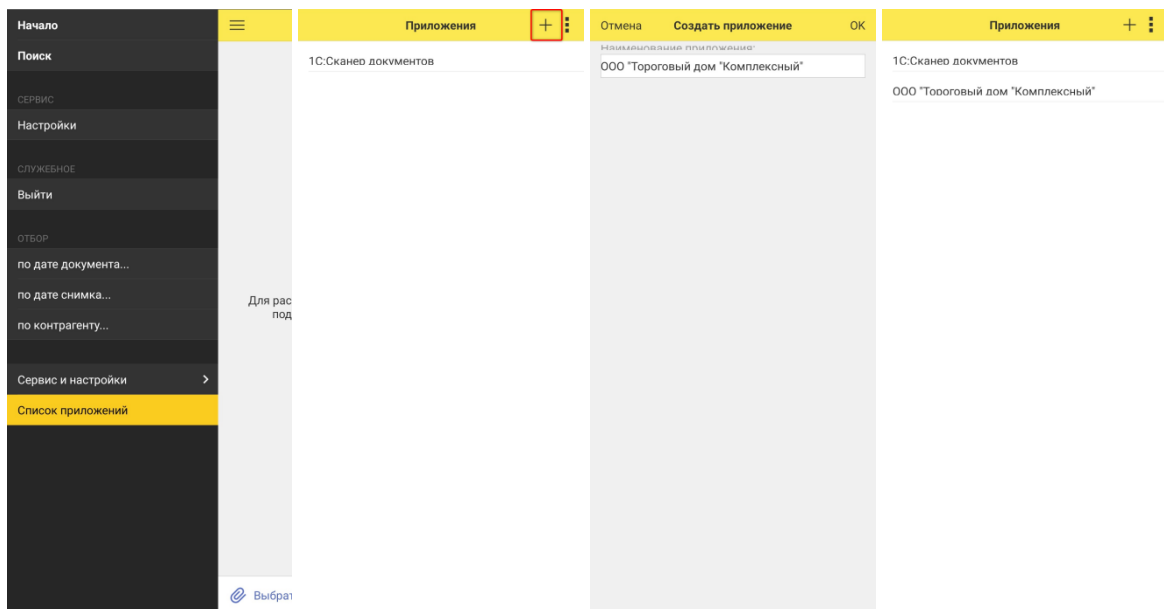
Начало
Поиск
СЕРВИС
Настройки
СЛУЖЕБНОЕ
Выйти
ОТБОР
по дате документа...
по дате снимка...
по контрагенту...
Сервис и настройки
Список приложений

Для рас
под

Выбрат

Приложения
1С:Сканер документов

Отмена Создать приложение OK
Наименование приложения:
ООО "Тороговый дом "Комплексный"

Приложения
1С:Сканер документов
ООО "Тороговый дом "Комплексный"